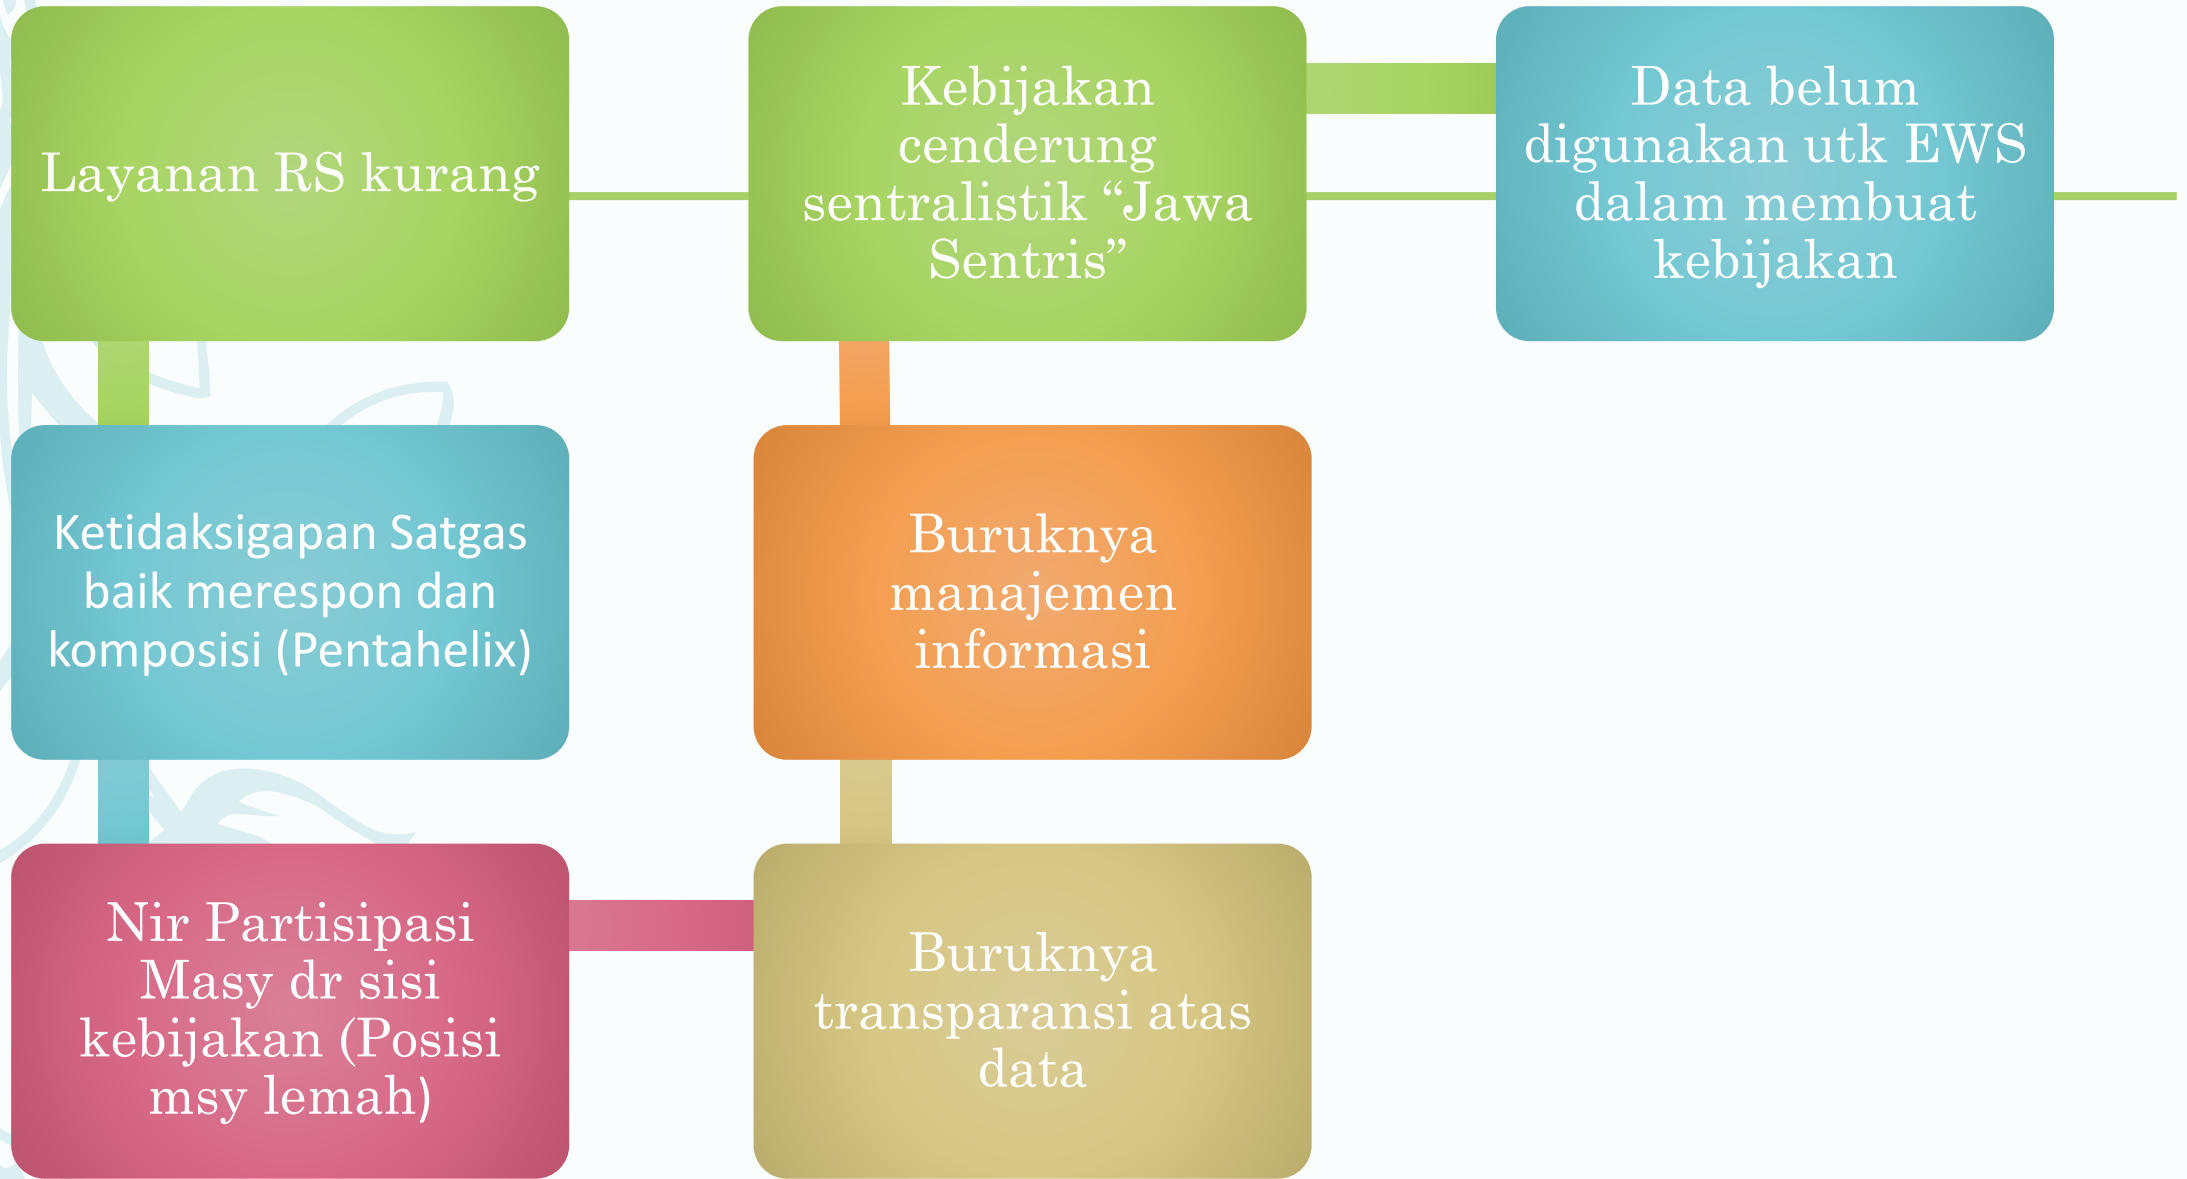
Layanan RS kurang

Kebijakan cenderung sentralistik “Jawa Sentris”

Data belum digunakan utk EWS dalam membuat kebijakan

Ketidaksigapan Satgas baik merespon dan komposisi (Pentahelix)

Buruknya manajemen informasi

Nir Partisipasi Masy dr sisi kebijakan (Posisi msy lemah)

Buruknya transparansi atas data